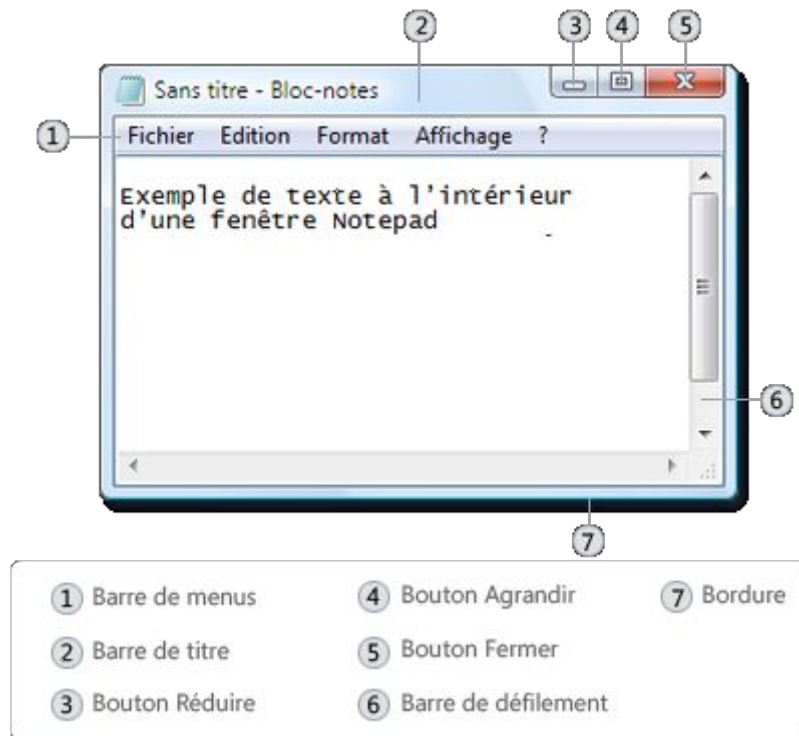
2
3 4 5
Sans titre - Bloc-notes
1
Fichier Edition Format Affichage ?
Exemple de texte à l'intérieur d'une fenêtre Notepad
6
7

1 Barre de menus
2 Barre de titre
3 Bouton Réduire
4 Bouton Agrandir
5 Bouton Fermer
6 Barre de défilement
7 Bordure